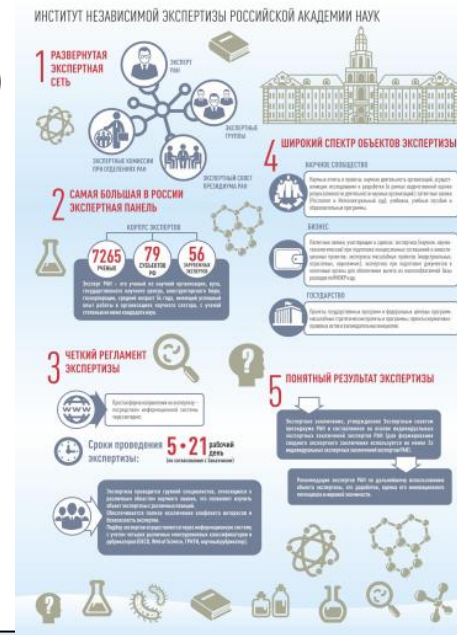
ИНСТИТУТ НЕЗАВИСИМОЙ ЭКСПЕРТИЗЫ РОССИЙСКОЙ АКАДЕМИИ НАУК

1 РАЗВЕРНУТАЯ ЭКСПЕРТНАЯ СЕТЬ

ЭКСПЕРТ РАН

ЭКСПЕРТНЫЕ ГРУППЫ

ЭКСПЕРТНЫЕ КОМИССИИ ПРИ ОТДЕЛЕНИЯХ РАН

ЭКСПЕРТНЫЙ СОВЕТ ПРЕЗИДИУМА РАН

2 САМАЯ БОЛЬШАЯ В РОССИИ ЭКСПЕРТНАЯ ПАНЕЛЬ

КОРПУС ЭКСПЕРТОВ

7265 УЧЕНЫХ

79 СУБЪЕКТОВ РФ

56 ЗАРУБЕЖНЫХ ЭКСПЕРТОВ

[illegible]

4 ШИРОКИЙ СПЕКТР ОБЪЕКТОВ ЭКСПЕРТИЗЫ

НАУЧНОЕ СООБЩЕСТВО

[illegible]

БИЗНЕС

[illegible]

ГОСУДАРСТВО

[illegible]

3 ЧЕТКИЙ РЕГЛАМЕНТ ЭКСПЕРТИЗЫ

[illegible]

Сроки проведения экспертизы:

5 - 21 рабочий день

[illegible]

5 ПОНЯТНЫЙ РЕЗУЛЬТАТ ЭКСПЕРТИЗЫ

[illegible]

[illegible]

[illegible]